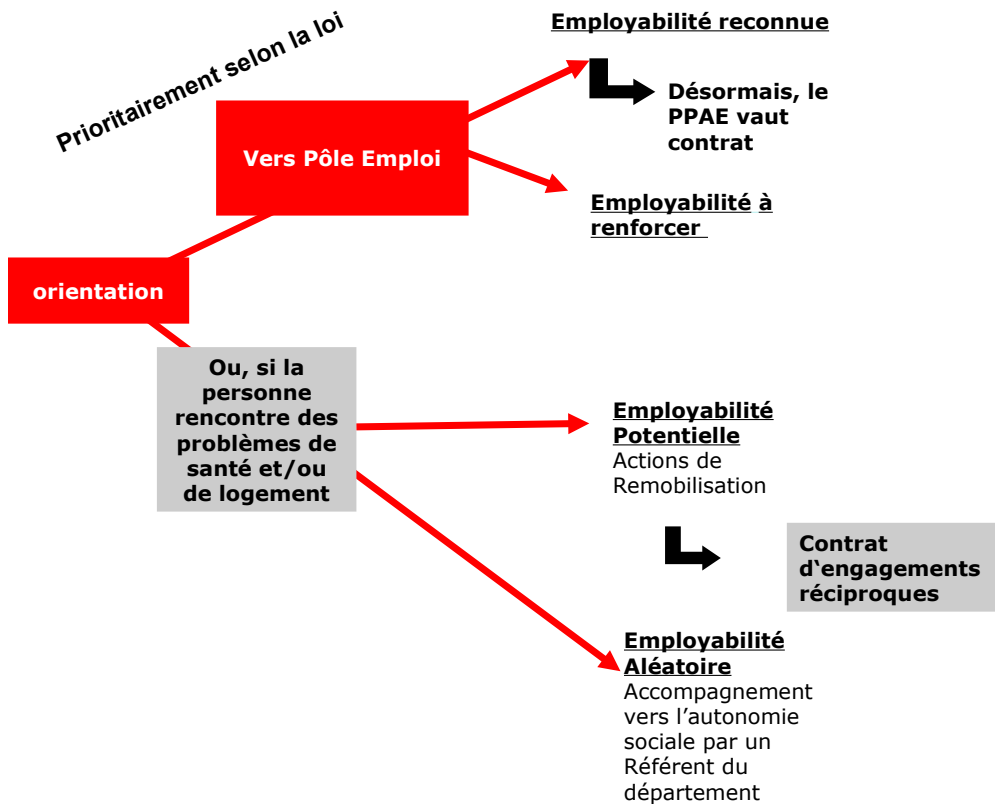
Prioritairement selon la loi

Employabilité reconnue

Désormais, le PPAE vaut contrat

Vers Pôle Emploi

Employabilité à renforcer

orientation

Ou, si la personne rencontre des problèmes de santé et/ou de logement

Employabilité Potentielle
Actions de Remobilisation

Contrat d'engagements réciproques

Employabilité Aléatoire
Accompagnement vers l'autonomie sociale par un Référent du département